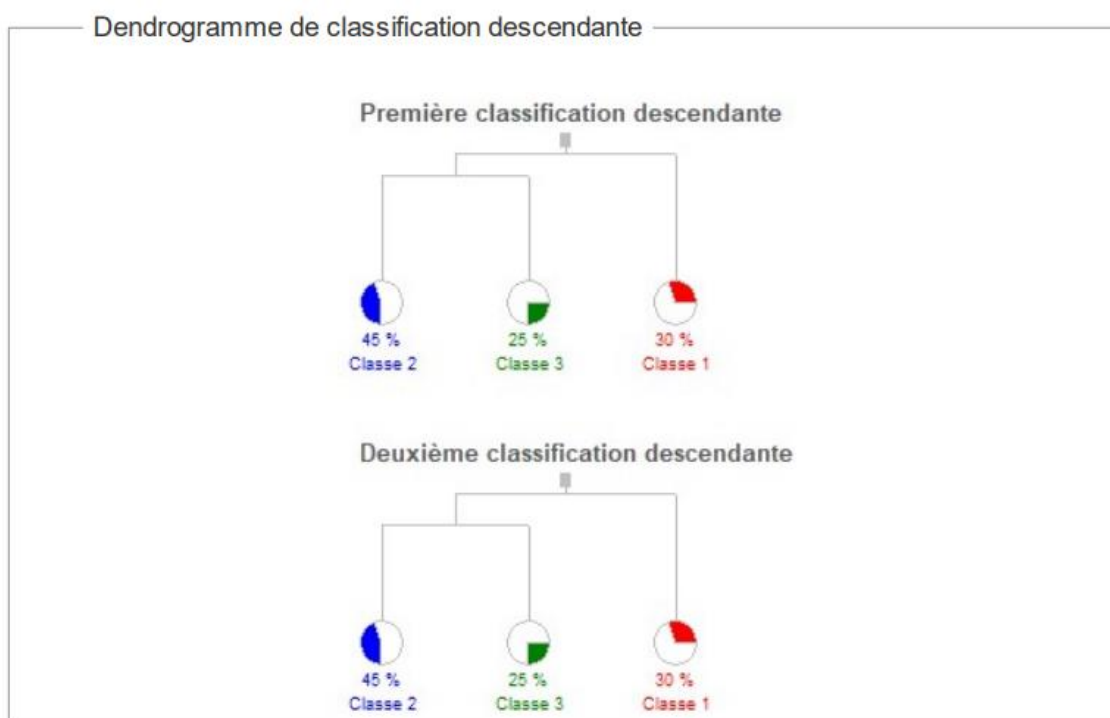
Dendrogramme de classification descendante

Première classification descendante

45 %
Classe 2

25 %
Classe 3

30 %
Classe 1

Deuxième classification descendante

45 %
Classe 2

25 %
Classe 3

30 %
Classe 1